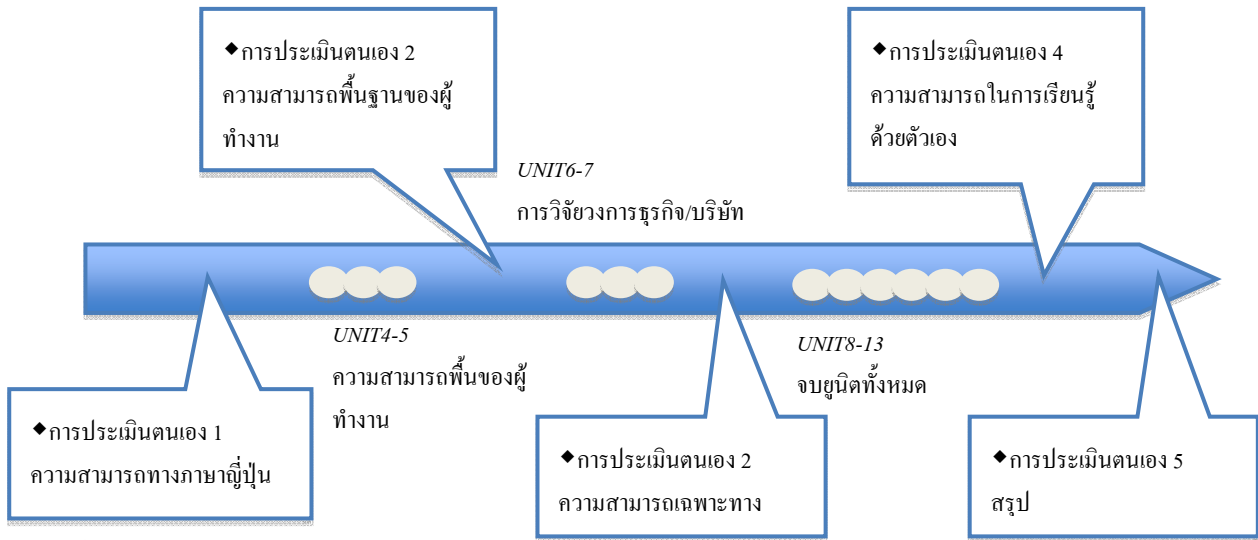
◆การประเมินตนเอง 2
ความสามารถพื้นฐานของผู้ทำงาน

UNIT6-7
การวิจัยวงการธุรกิจ/บริษัท

◆การประเมินตนเอง 4
ความสามารถในการเรียนรู้ด้วยตัวเอง

UNIT4-5
ความสามารถพื้นของผู้ทำงาน

UNIT8-13
จบยูนิตทั้งหมด

◆การประเมินตนเอง 1
ความสามารถทางภาษาญี่ปุ่น

◆การประเมินตนเอง 2
ความสามารถเฉพาะทาง

◆การประเมินตนเอง 5
สรุป